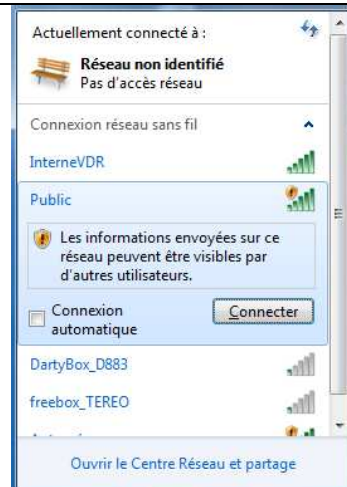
Actuellement connecté à :

Réseau non identifié
Pas d'accès réseau

Connexion réseau sans fil

InterneVDR

Public

Les informations envoyées sur ce réseau peuvent être visibles par d'autres utilisateurs.

Connexion automatique

Connecter

DartyBox_D883

freebox_TEREO

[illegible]

Ouvrir le Centre Réseau et partage